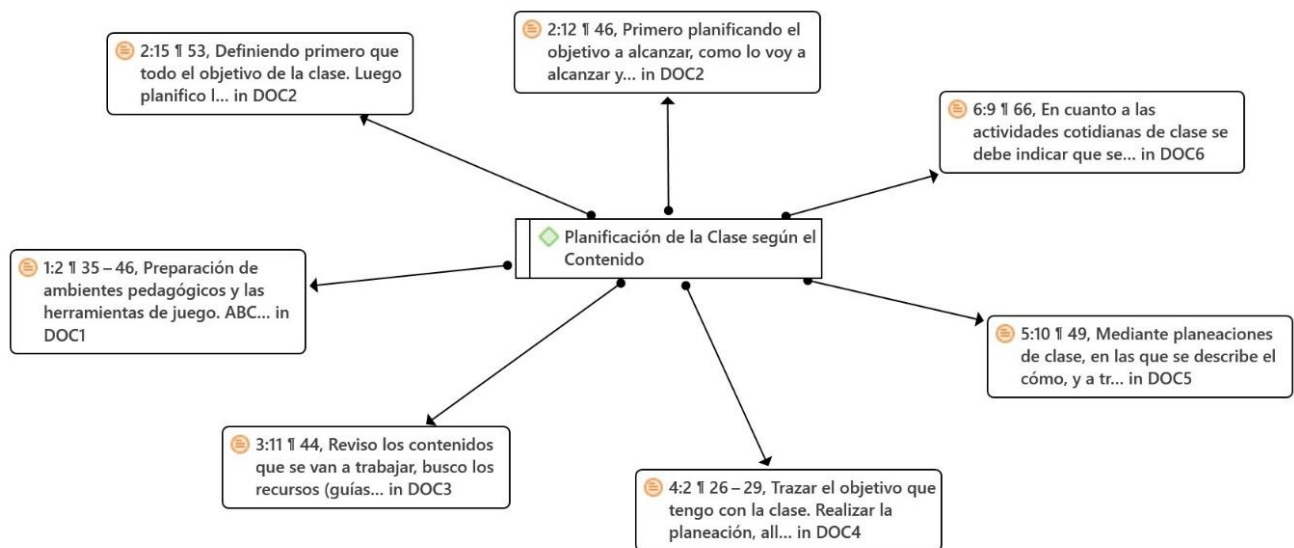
2:12 ¶ 46, Primero planificando el objetivo a alcanzar, como lo voy a alcanzar y... in DOC2

2:15 ¶ 53, Definiendo primero que todo el objetivo de la clase. Luego planifico l... in DOC2

6:9 ¶ 66, En cuanto a las actividades cotidianas de clase se debe indicar que se... in DOC6

Planificación de la Clase según el Contenido

1:2 ¶ 35 – 46, Preparación de ambientes pedagógicos y las herramientas de juego. ABC... in DOC1

5:10 ¶ 49, Mediante planeaciones de clase, en las que se describe el cómo, y a tr... in DOC5

3:11 ¶ 44, Reviso los contenidos que se van a trabajar, busco los recursos (guías... in DOC3

4:2 ¶ 26 – 29, Trazar el objetivo que tengo con la clase. Realizar la planeación, all... in DOC4